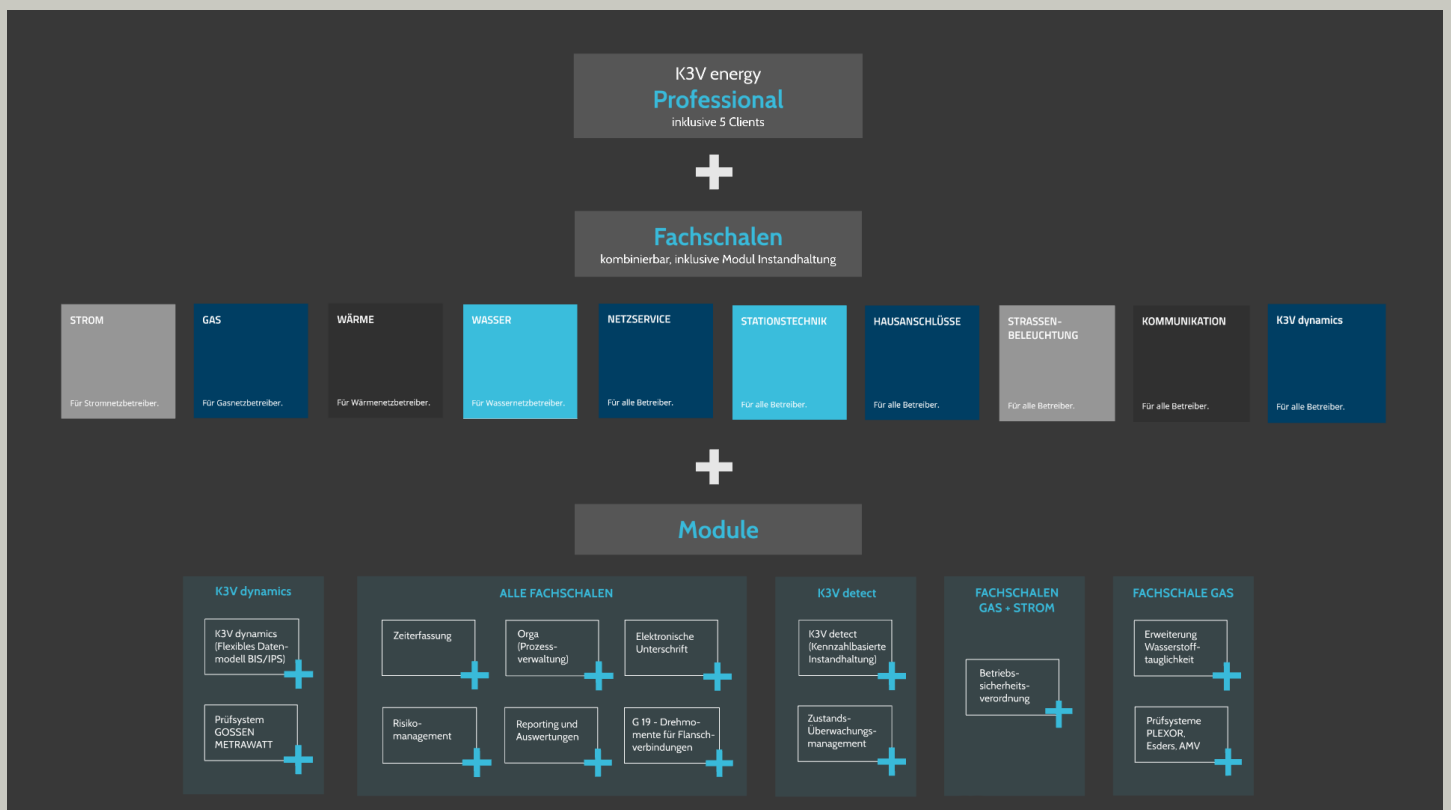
K3V energy
Professional
inklusive 5 Clients

Fachschalen
kombinierbar, inklusive Modul Instandhaltung

STROM
Für Stromnetzbetreiber.

GAS
Für Gasnetzbetreiber.

WÄRME
Für Wärmenetzbetreiber.

WASSER
Für Wassernetzbetreiber.

NETZSERVICE
Für alle Betreiber.

STATIONSTECHNIK
Für alle Betreiber.

HAUSANSCHLÜSSE
Für alle Betreiber.

STRASSENBELEUCHTUNG
Für alle Betreiber.

KOMMUNIKATION
Für alle Betreiber.

K3V dynamics
Für alle Betreiber.

Module

K3V dynamics
K3V dynamics (Flexibles Datenmodell BIS/IPS)
Prüfsystem GOSSEN METRAWATT

ALLE FACHSCHALEN
Zeiterfassung
Orga (Prozessverwaltung)
Elektronische Unterschrift
Risikomanagement
Reporting und Auswertungen
G 19 - Drehmomente für Flanschverbindungen

K3V detect
K3V detect (Kennzahlbasierte Instandhaltung)
Zustands-Überwachungsmanagement

FACHSCHALEN GAS + STROM
Betriebssicherheitsverordnung

FACHSCHALE GAS
Erweiterung Wasserstofftauglichkeit
Prüfsysteme PLEXOR, Esders, AMV